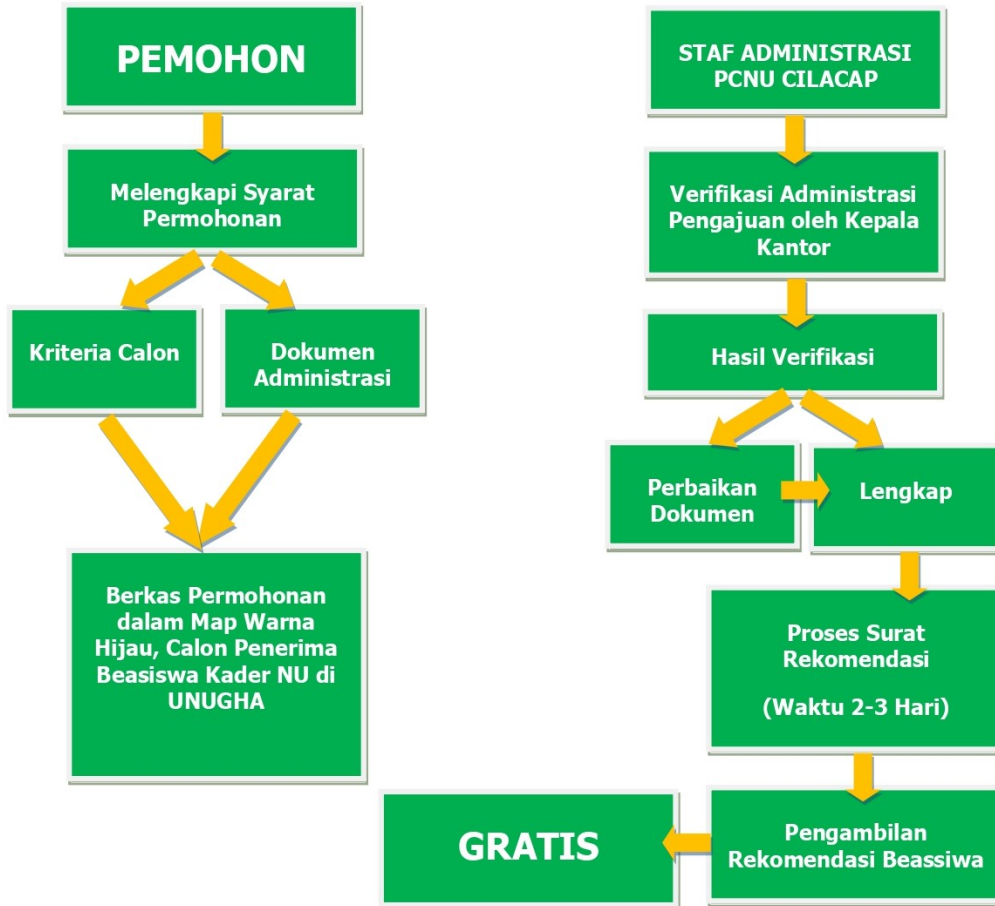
PEMOHON

Melengkapi Syarat Permohonan

Kriteria Calon

Dokumen Administrasi

Berkas Permohonan dalam Map Warna Hijau, Calon Penerima Beasiswa Kader NU di UNUGHA

STAF ADMINISTRASI PCNU CILACAP

Verifikasi Administrasi Pengajuan oleh Kepala Kantor

Hasil Verifikasi

Perbaikan Dokumen

Lengkap

Proses Surat Rekomendasi

(Waktu 2-3 Hari)

Pengambilan Rekomendasi Beassiwa

GRATIS